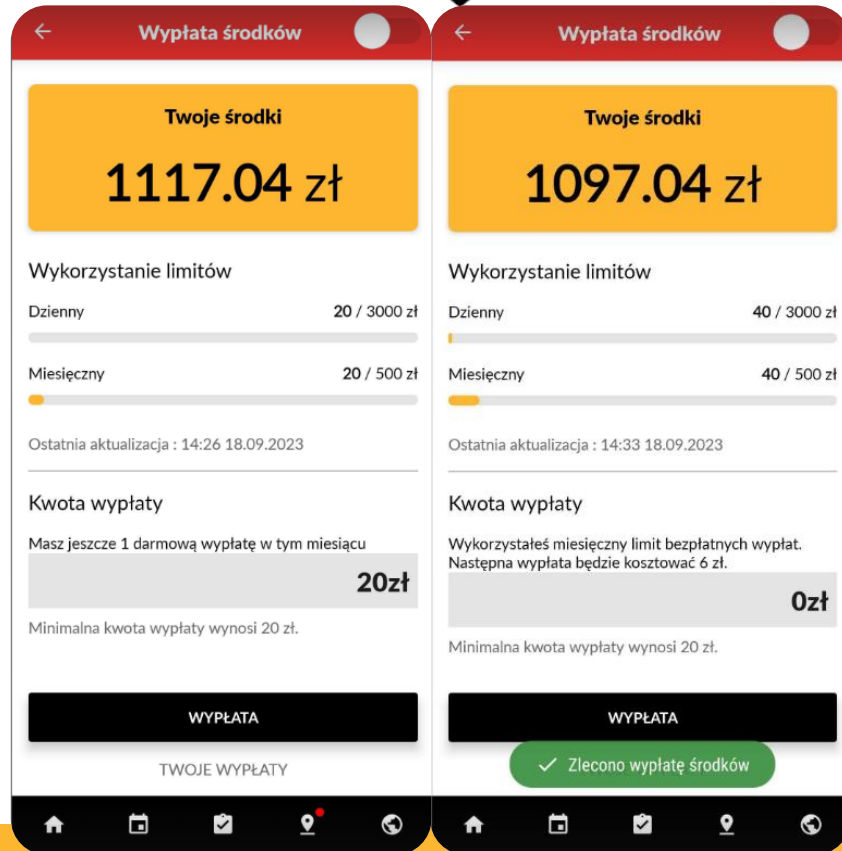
Wypłata środków

Twoje środki

1117.04 zł

Wykorzystanie limitów

Dzienny 20 / 3000 zł

Miesięczny 20 / 500 zł

Ostatnia aktualizacja : 14:26 18.09.2023

Kwota wypłaty

Masz jeszcze 1 darmową wypłatę w tym miesiącu

20zł

Minimalna kwota wypłaty wynosi 20 zł.

WYPŁATA

TWOJE WYPŁATY

Wypłata środków

Twoje środki

1097.04 zł

Wykorzystanie limitów

Dzienny 40 / 3000 zł

Miesięczny 40 / 500 zł

Ostatnia aktualizacja : 14:33 18.09.2023

Kwota wypłaty

Wykorzystałeś miesięczny limit bezpłatnych wypłat. Następna wypłata będzie kosztować 6 zł.

0zł

Minimalna kwota wypłaty wynosi 20 zł.

WYPŁATA

Zlecono wypłatę środków